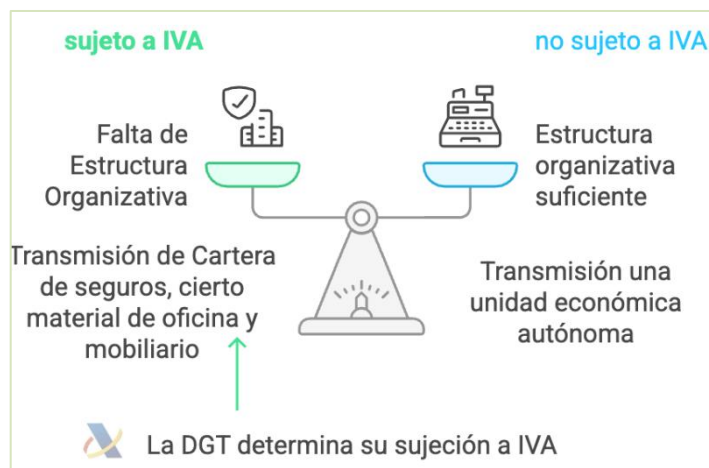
sujeto a IVA

no sujeto a IVA

Falta de Estructura Organizativa

Estructura organizativa suficiente

Transmisión de Cartera de seguros, cierto material de oficina y mobiliario

Transmisión una unidad económica autónoma

La DGT determina su sujeción a IVA